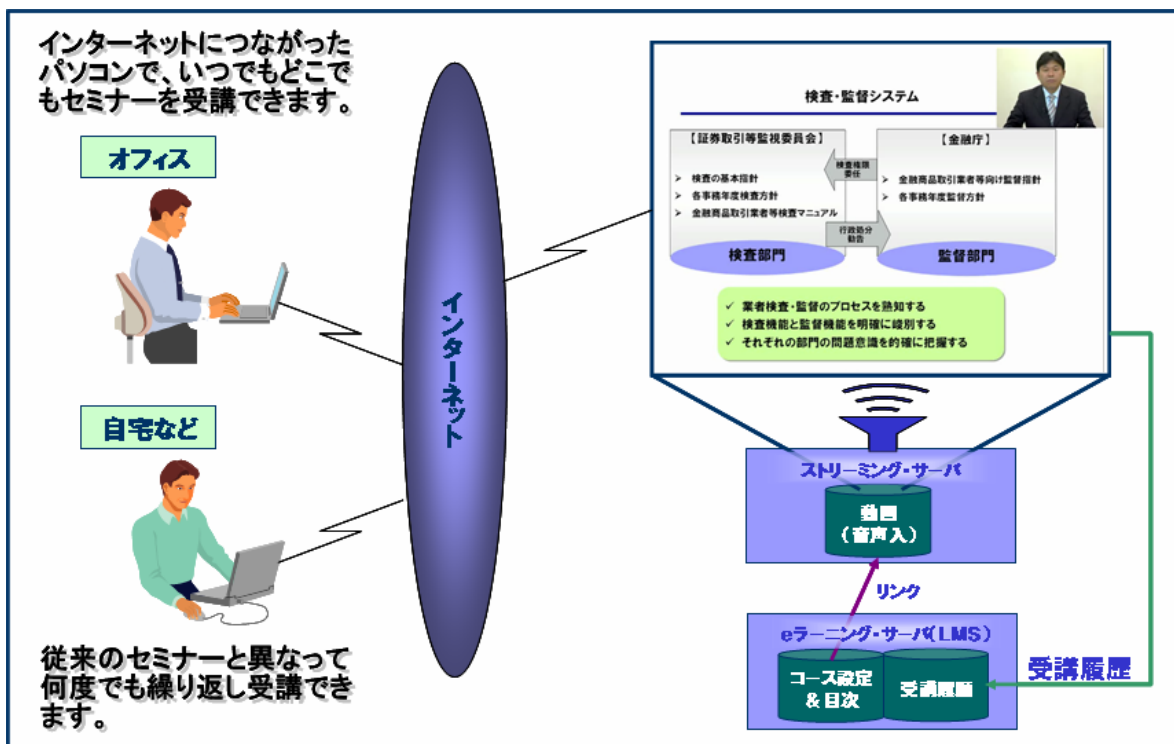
インターネットにつながったパソコンで、いつでもどこでもセミナーを受講できます。

オフィス

自宅など

従来のセミナーと異なって何度でも繰り返し受講できます。

インターネット

検査・監督システム

【証券取引等監視委員会】

検査の基本指針
各事務年度検査方針
金融商品取引業者等検査マニュアル

検査部門

検査権限委任

行政処分勧告

【金融庁】

金融商品取引業者等向け監督指針
各事務年度監督方針

監督部門

業者検査・監督のプロセスを熟知する
検査機能と監督機能を明確に峻別する
それぞれの部門の問題意識を的確に把握する

ストリーミング・サーバ

動画
（音声入）

リンク

eラーニング・サーバ（LMS）

コース設定
＆目次

受講履歴

受講履歴